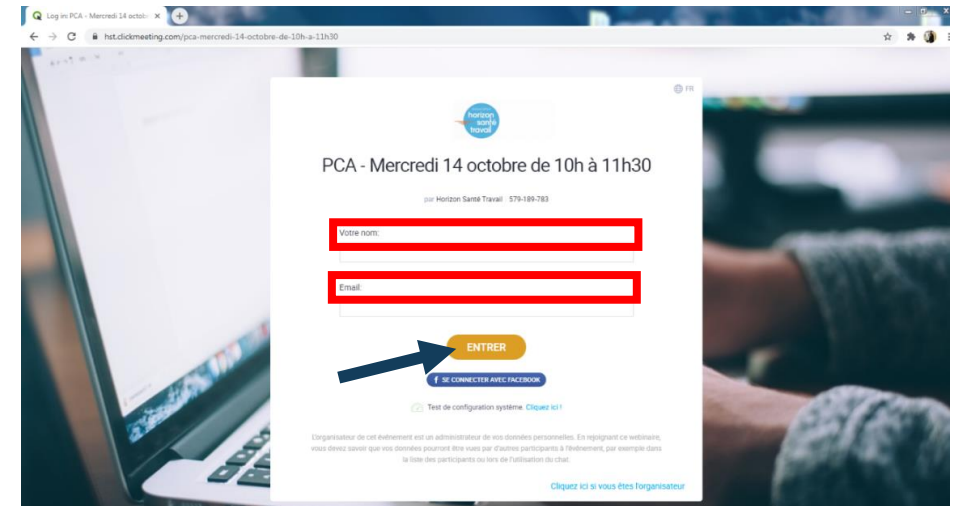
Log in: PCA - Mercredi 14 octob ×

hst.clickmeeting.com/pca-mercredi-14-octobre-de-10h-a-11h30

FR

horizon santé travail

PCA - Mercredi 14 octobre de 10h à 11h30

par Horizon Santé Travail 579-189-783

Votre nom:

Email:

ENTRER

SE CONNECTER AVEC FACEBOOK

Test de configuration système. Cliquez ici !

Organisateur de cet événement est un administrateur de vos données personnelles. En rejoignant ce webinaire, vous devez savoir que vos données pourront être vues par d'autres participants à l'événement, par exemple dans la liste des participants ou lors de l'utilisation du chat.

Cliquez ici si vous êtes l'organisateur